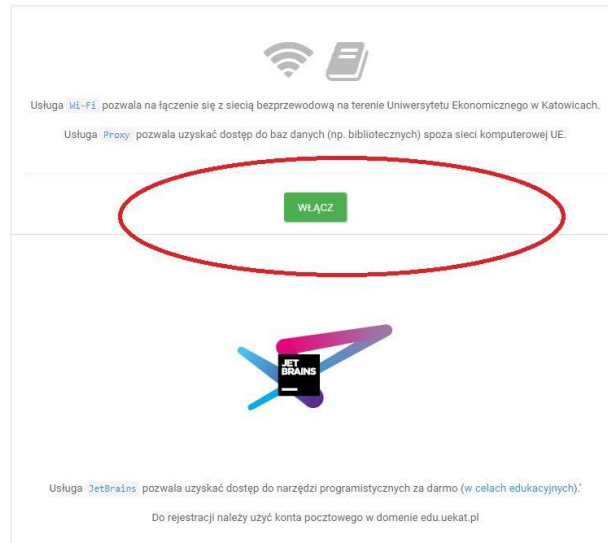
Usługa Wi-Fi pozwala na łączenie się z siecią bezprzewodową na terenie Uniwersytetu Ekonomicznego w Katowicach.

Usługa Proxy pozwala uzyskać dostęp do baz danych (np. bibliotecznych) spoza sieci komputerowej UE.

WŁĄCZ

JET BRAINS

Usługa JetBrains pozwala uzyskać dostęp do narzędzi programistycznych za darmo (w celach edukacyjnych).

Do rejestracji należy użyć konta pocztowego w domenie edu.uekat.pl